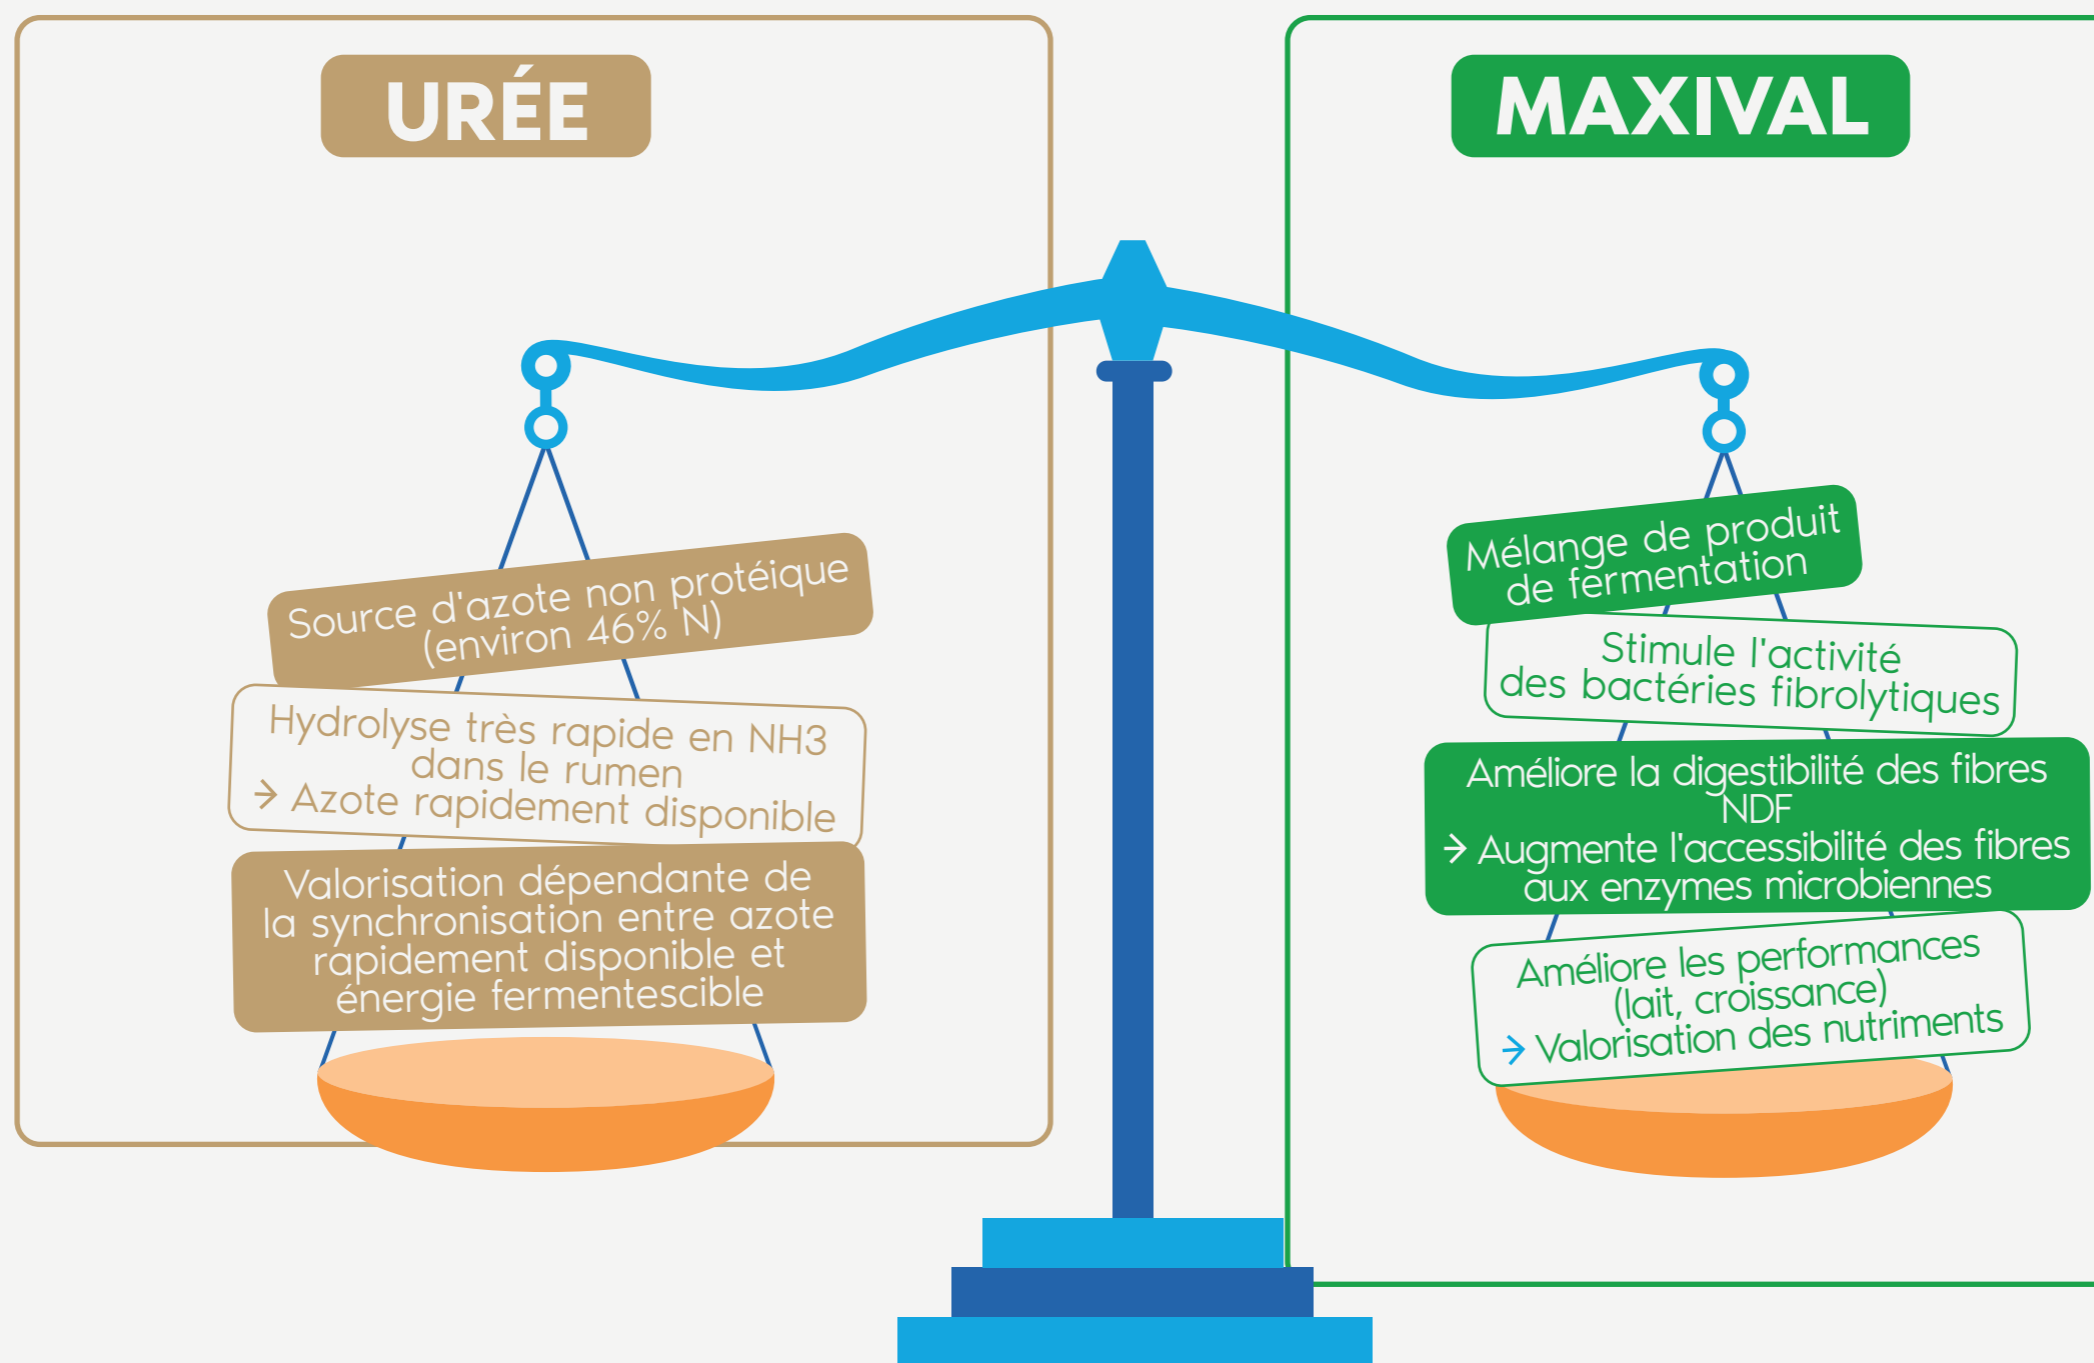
URÉE

Source d'azote non protéique (environ 46% N)

Hydrolyse très rapide en NH3 dans le rumen
→ Azote rapidement disponible

Valorisation dépendante de la synchronisation entre azote rapidement disponible et énergie fermentescible

MAXIVAL

Mélange de produit de fermentation

Stimule l'activité des bactéries fibrolytiques

Améliore la digestibilité des fibres NDF
→ Augmente l'accessibilité des fibres aux enzymes microbiennes

Améliore les performances (lait, croissance)
→ Valorisation des nutriments